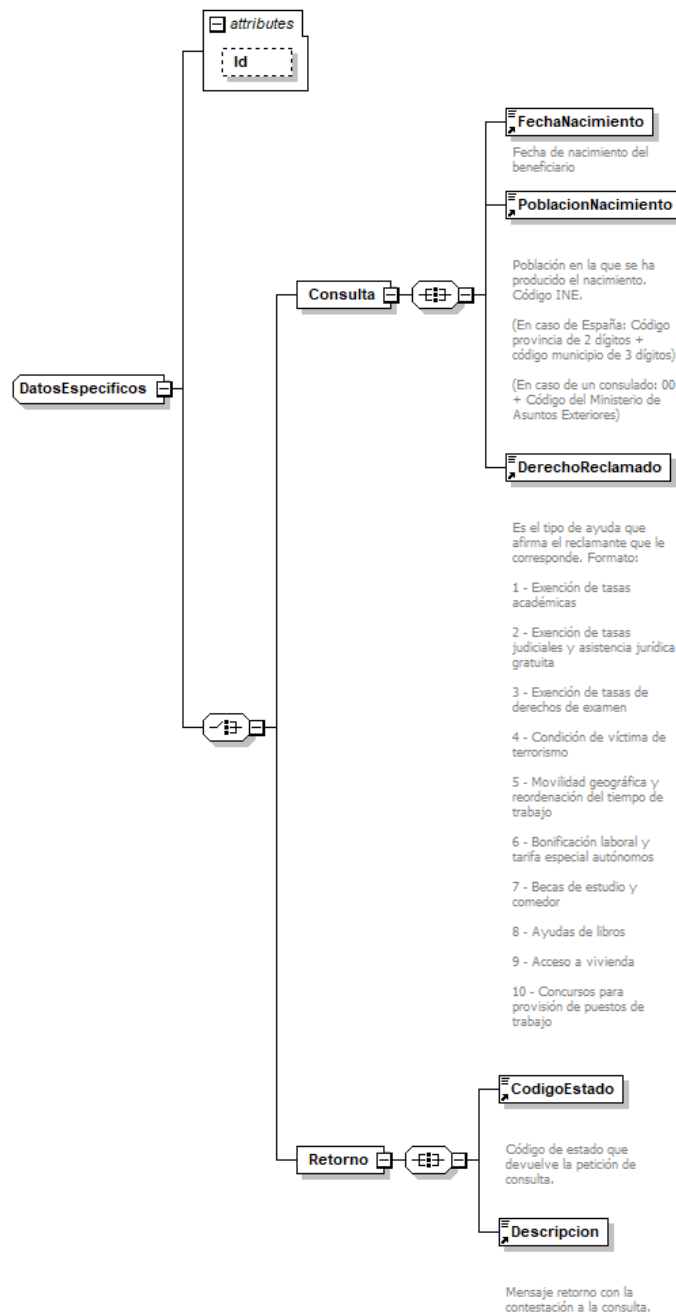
attributes

Id

DatosEspecificos

Consulta

FechaNacimiento

Fecha de nacimiento del beneficiario

PoblacionNacimiento

Población en la que se ha producido el nacimiento. Código INE.

(En caso de España: Código provincia de 2 dígitos + código municipio de 3 dígitos)

(En caso de un consulado: 00 + Código del Ministerio de Asuntos Exteriores)

DerechoReclamado

Es el tipo de ayuda que afirma el reclamante que le corresponde. Formato:

1 - Exención de tasas académicas

2 - Exención de tasas judiciales y asistencia jurídica gratuita

3 - Exención de tasas de derechos de examen

4 - Condición de víctima de terrorismo

5 - Movilidad geográfica y reordenación del tiempo de trabajo

6 - Bonificación laboral y tarifa especial autónomos

7 - Becas de estudio y comedor

8 - Ayudas de libros

9 - Acceso a vivienda

10 - Concursos para provisión de puestos de trabajo

Retorno

CodigoEstado

Código de estado que devuelve la petición de consulta.

Descripcion

Mensaje retorno con la contestación a la consulta.